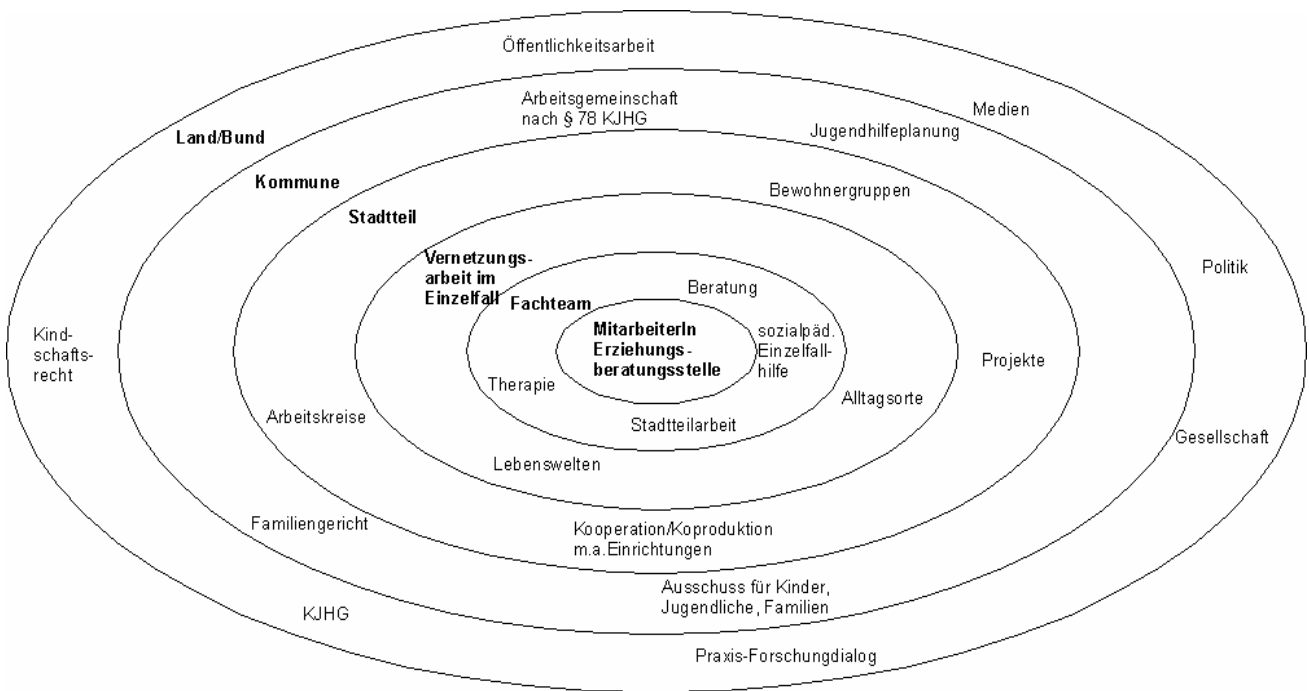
Öffentlichkeitsarbeit

Medien

Arbeitsgemeinschaft nach § 78 KJHG

Jugendhilfeplanung

Land/Bund

Kommune

Bewohnergruppen

Stadtteil

Vernetzungsarbeit im Einzelfall

Politik

Fachteam

Beratung

MitarbeiterIn Erziehungsberatungsstelle

sozialpäd. Einzelfallhilfe

Kindschaftsrecht

Projekte

Therapie

Alltagsorte

Arbeitskreise

Stadtteilarbeit

Gesellschaft

Lebenswelten

Familiengericht

Kooperation/Koproduktion m.a.Einrichtungen

Ausschuss für Kinder, Jugendliche, Familien

KJHG

Praxis-Forschungdialog